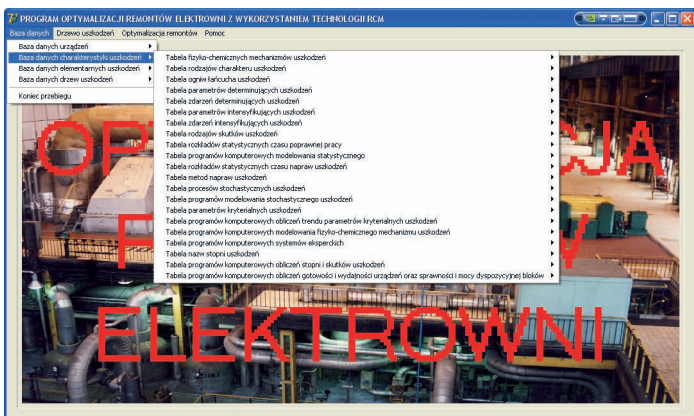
PROGRAM OPTYMALIZACJI REMONTÓW ELEKTROWNI Z WYKORZYSTANIEM TECHNOLOGII RCM

Baza danych Drzewo uszkodzeń Optymalizacja remontów Pomoc

Baza danych urządzeń
Baza danych charakterystyki uszkodzeń
Baza danych elementarnych uszkodzeń
Baza danych drzew uszkodzeń
Koniec przebiegu

Tabela fizyko-chemicznych mechanizmów uszkodzeń
Tabela rodzajów charakteru uszkodzeń
Tabela ogniw łańcucha uszkodzeń
Tabela parametrów determinujących uszkodzeń
Tabela zdarzeń determinujących uszkodzeń
Tabela parametrów intensyfikujących uszkodzeń
Tabela zdarzeń intensyfikujących uszkodzeń
Tabela rodzajów skutków uszkodzeń
Tabela rozkładów statystycznych czasu poprawnej pracy
Tabela programów komputerowych modelowania statystycznego
Tabela rozkładów statystycznych czasu napraw uszkodzeń
Tabela metod napraw uszkodzeń
Tabela procesów stochastycznych uszkodzeń
Tabela programów modelowania stochastycznego uszkodzeń
Tabela parametrów kryterialnych uszkodzeń
Tabela programów komputerowych obliczeń trendu parametrów kryterialnych uszkodzeń
Tabela programów komputerowych modelowania fizyko-chemicznego mechanizmu uszkodzeń
Tabela programów komputerowych systemów eksperckich
Tabela nazw stopni uszkodzeń
Tabela programów komputerowych obliczeń stopni i skutków uszkodzeń
Tabela programów komputerowych obliczeń gotowości i wydajności urządzeń oraz sprawności i mocy dyspozycyjnej bloków

OP CJA
P W
ELEKTROWNI